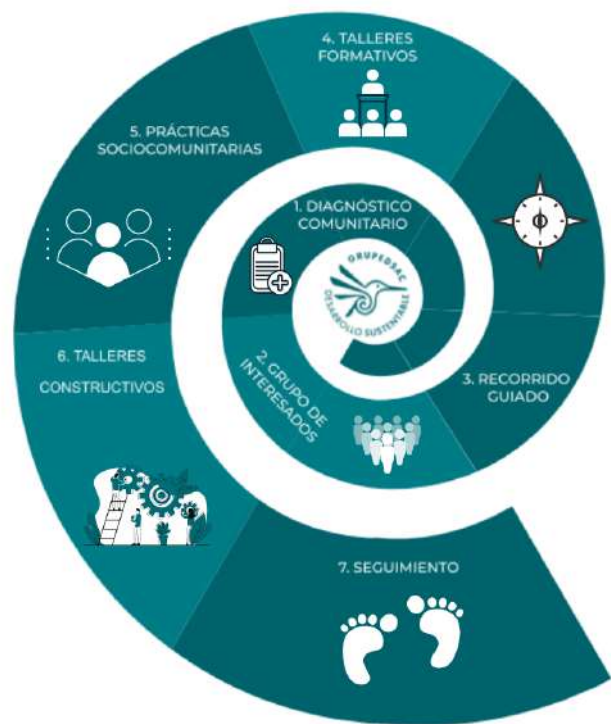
4. TALLERES FORMATIVOS

5. PRÁCTICAS SOCIOCOMUNITARIAS

1. DIAGNÓSTICO COMUNITARIO

GRUPEDSAC
DESARROLLO SUSTENTABLE

6. TALLERES

CONSTRUCTIVOS

2. GRUPO DE INTERESADOS

3. RECORRIDO GUIADO

7. SEGUIMIENTO